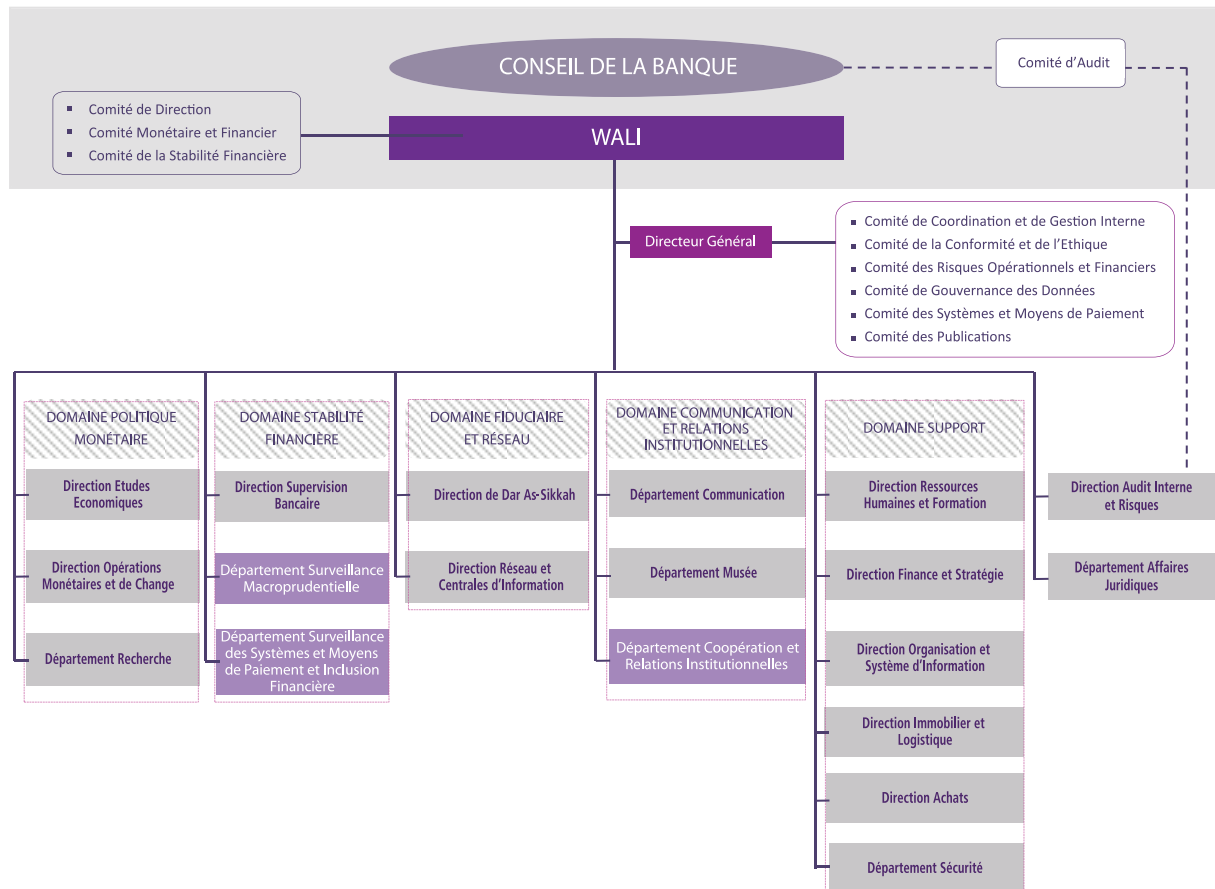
CONSEIL DE LA BANQUE

Comité d'Audit

- Comité de Direction
- Comité Monétaire et Financier
- Comité de la Stabilité Financière

WALI

Directeur Général

- Comité de Coordination et de Gestion Interne
- Comité de la Conformité et de l'Ethique
- Comité des Risques Opérationnels et Financiers
- Comité de Gouvernance des Données
- Comité des Systèmes et Moyens de Paiement
- Comité des Publications

DOMAINE POLITIQUE MONÉTAIRE

Direction Etudes Economiques

Direction Opérations Monétaires et de Change

Département Recherche

DOMAINE STABILITÉ FINANCIÈRE

Direction Supervision Bancaire

Département Surveillance Macroprudentielle

Département Surveillance des Systèmes et Moyens de Paiement et Inclusion Financière

DOMAINE FIDUCIAIRE ET RÉSEAU

Direction de Dar As-Sikkah

Direction Réseau et Centrales d'Information

DOMAINE COMMUNICATION ET RELATIONS INSTITUTIONNELLES

Département Communication

Département Musée

Département Coopération et Relations Institutionnelles

DOMAINE SUPPORT

Direction Ressources Humaines et Formation

Direction Finance et Stratégie

Direction Organisation et Système d'Information

Direction Immobilier et Logistique

Direction Achats

Département Sécurité

Direction Audit Interne et Risques

Département Affaires Juridiques